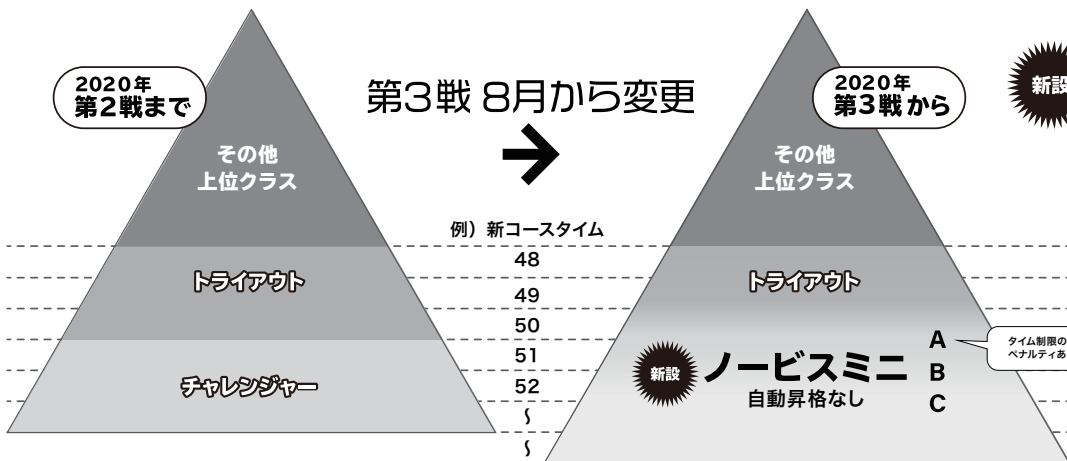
2020年
第2戦まで

その他
上位クラス

トライアウト

チャレンジャー

第3戦 8月から変更

例）新コースタイム
48
49
50
51
52
∫
∫

2020年
第3戦から

その他
上位クラス

トライアウト

新設 ノービスミニ
自動昇格なし

A
B
C

タイム制限の
ペナルティあ

新設